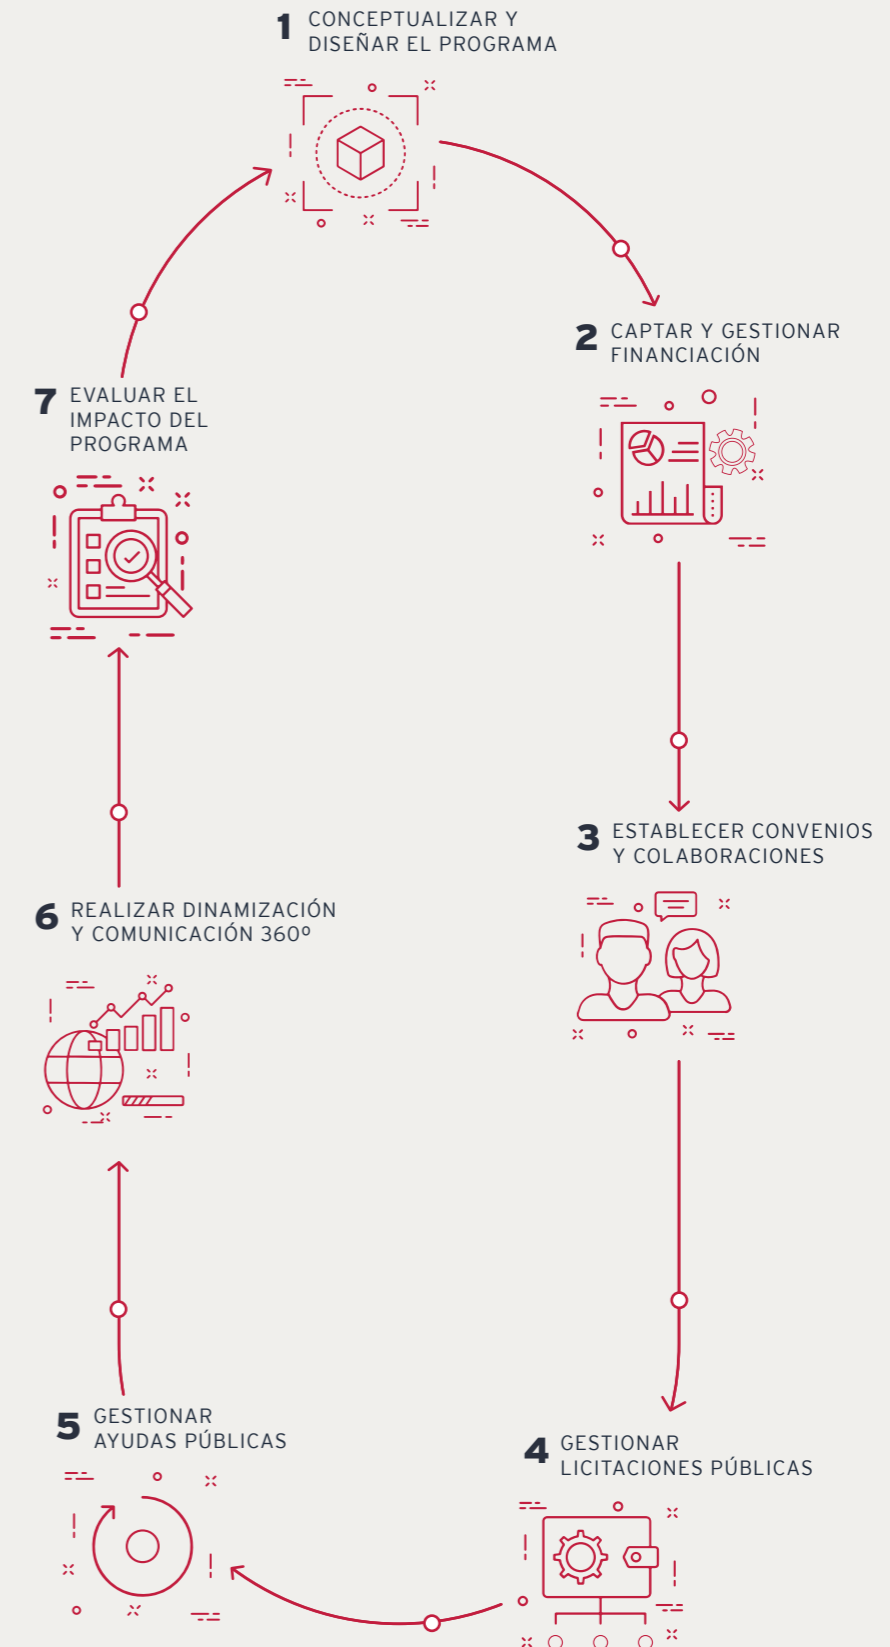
1 CONCEPTUALIZAR Y DISEÑAR EL PROGRAMA

2 CAPTAR Y GESTIONAR FINANCIACIÓN

3 ESTABLECER CONVENIOS Y COLABORACIONES

4 GESTIONAR LICITACIONES PÚBLICAS

5 GESTIONAR AYUDAS PÚBLICAS

6 REALIZAR DINAMIZACIÓN Y COMUNICACIÓN 360º

7 EVALUAR EL IMPACTO DEL PROGRAMA